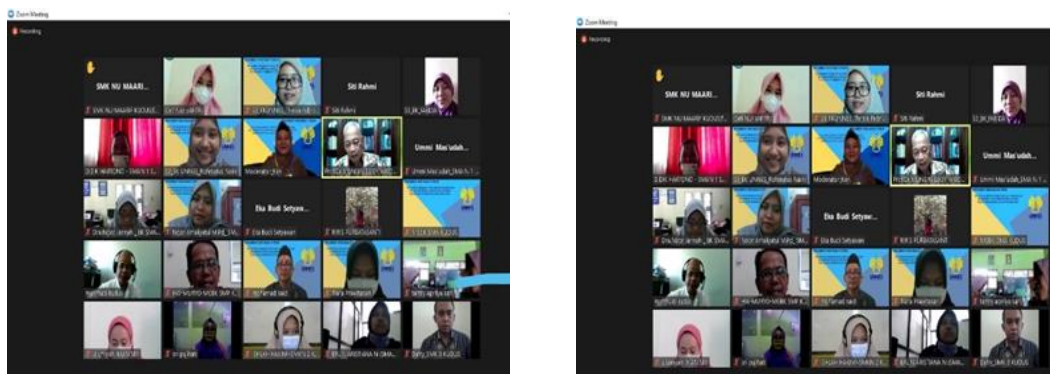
Zoom Meeting
Recording

SMK NU MAARI...
SMK NU MAARIF KUDUS
Siti Rahmi
Siti Rahmi
Moderator
Ummi Mas'udah...
Ummi Mas'udah
Eka Budi Setyaw...
Eka Budi Setyawan

Zoom Meeting
Recording

SMK NU MAARI...
SMK NU MAARIF KUDUS
Siti Rahmi
Siti Rahmi
Moderator
Ummi Mas'udah...
Ummi Mas'udah
Eka Budi Setyaw...
Eka Budi Setyawan